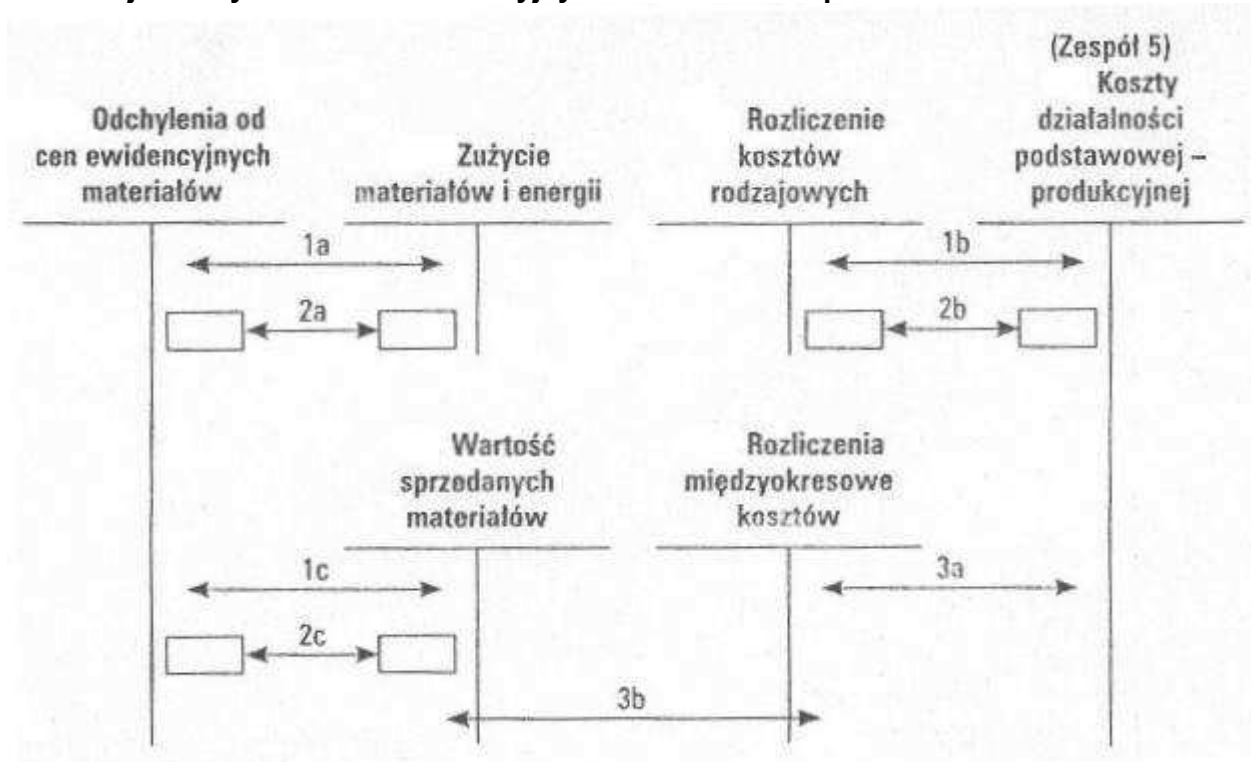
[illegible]

(Zespół 5)
Koszty działalności podstawowej – produkcyjnej

Odchylenia od cen ewidencyjnych materiałów

Zużycie materiałów i energii

Rozliczenie kosztów rodzajowych

1a

1b

2a

2b

Wartość sprzedanych materiałów

Rozliczenia międzyokresowe kosztów

1c

3a

2c

3b